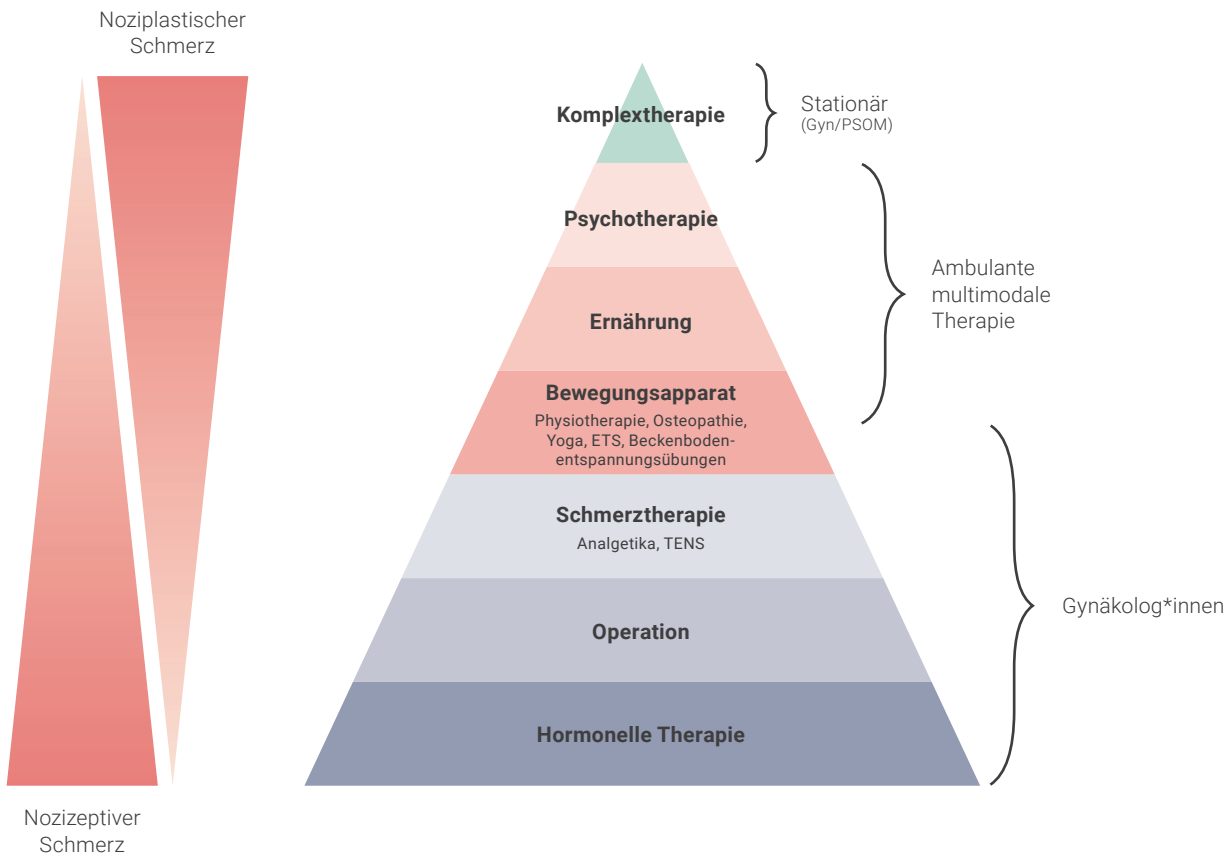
Noziplastischer Schmerz

Nozizeptiver Schmerz

Komplextherapie

Stationär
(Gyn/PSOM)

Psychotherapie

Ernährung

Bewegungsapparat
Physiotherapie, Osteopathie, Yoga, ETS, Beckenbodenentspannungsübungen

Ambulante multimodale Therapie

Schmerztherapie
Analgetika, TENS

Operation

Hormonelle Therapie

Gynäkolog*innen